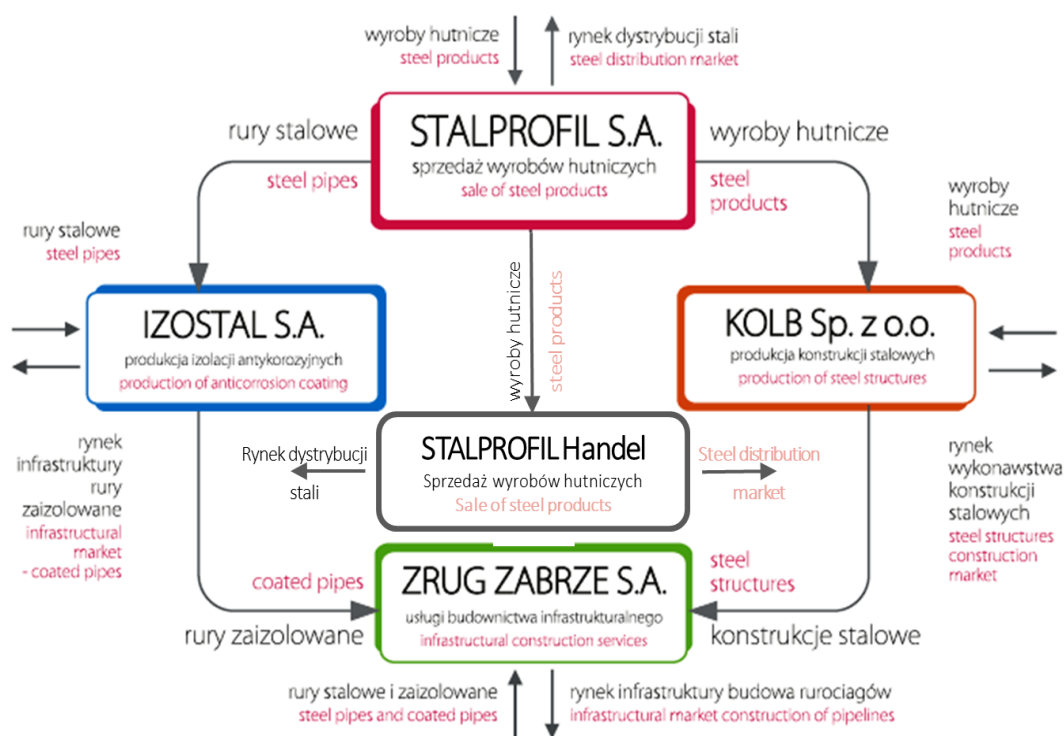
wyroby hutnicze
steel products

rynek dystrybucji stali
steel distribution market

STALPROFIL S.A.
sprzedaż wyrobów hutniczych
sale of steel products

rury stalowe
steel pipes

wyroby hutnicze
steel products

rury stalowe
steel pipes

wyroby hutnicze
steel products

IZOSTAL S.A.
produkcja izolacji antykorozyjnych
production of anticorrosion coating

wyroby hutnicze
steel products

KOLB Sp. z o.o.
produkcja konstrukcji stalowych
production of steel structures

rynek infrastruktury rury zaizolowane
infrastructural market - coated pipes

Rynek dystrybucji stali

STALPROFIL Handel
Sprzedaż wyrobów hutniczych
Sale of steel products

Steel distribution market

rynek wykonawstwa konstrukcji stalowych
steel structures construction market

coated pipes

ZRUG ZABRZE S.A.
usługi budownictwa infrastrukturalnego
infrastructural construction services

steel structures

rury zaizolowane

konstrukcje stalowe

rury stalowe i zaizolowane
steel pipes and coated pipes

rynek infrastruktury budowa rurociągów
infrastructural market construction of pipelines